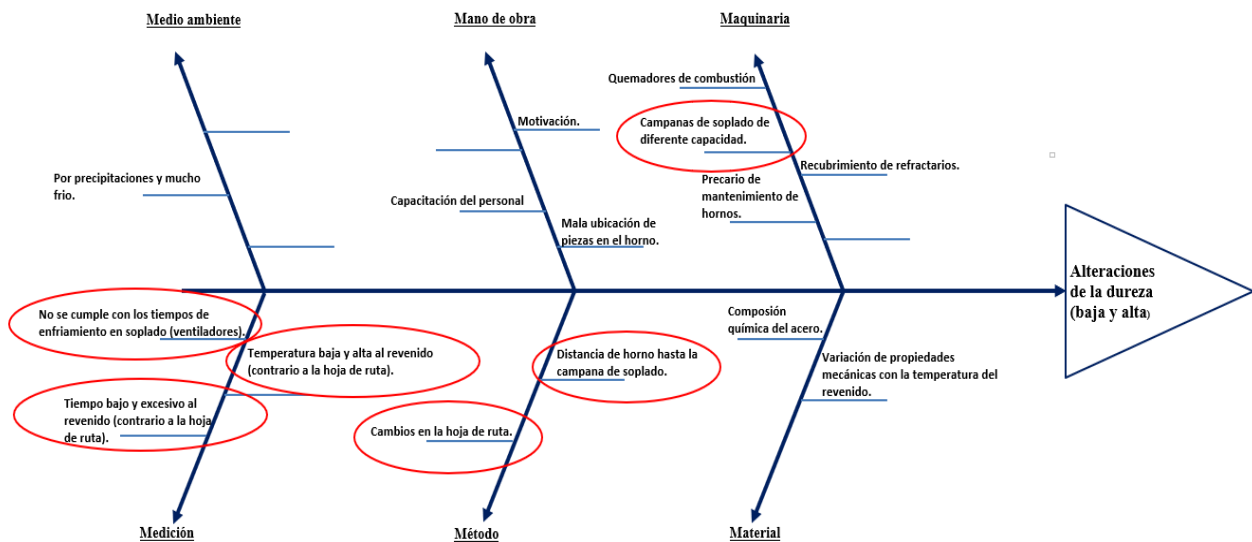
Medio ambiente

Mano de obra

Maquinaria

Por precipitaciones y mucho frio.

Motivación.

Capacitación del personal

Mala ubicación de piezas en el horno.

Quemadores de combustión

Campanas de soplado de diferente capacidad.

Recubrimiento de refractarios.

Precario de mantenimiento de hornos.

Alteraciones de la dureza (baja y alta)

No se cumple con los tiempos de enfriamiento en soplado (ventiladores).

Temperatura baja y alta al revenido (contrario a la hoja de ruta).

Tiempo bajo y excesivo al revenido (contrario a la hoja de ruta).

Cambios en la hoja de ruta.

Distancia de horno hasta la campana de soplado.

Composición química del acero.

Variación de propiedades mecánicas con la temperatura del revenido.

Medición

Método

Material